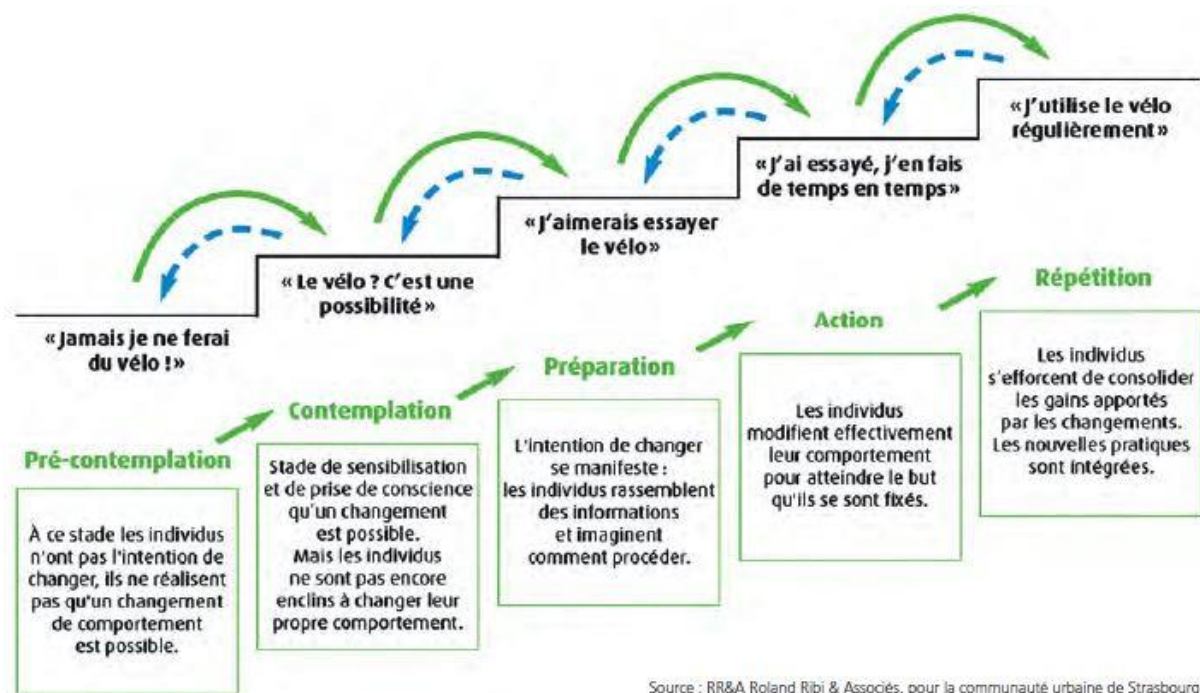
« J'utilise le vélo régulièrement »

« J'ai essayé, j'en fais de temps en temps »

« J'aimerais essayer le vélo »

« Le vélo ? C'est une possibilité »

« Jamais je ne ferai du vélo ! »

Répétition

Action

Préparation

Contemplation

Pré-contemplation

À ce stade les individus n'ont pas l'intention de changer, ils ne réalisent pas qu'un changement de comportement est possible.

Stade de sensibilisation et de prise de conscience qu'un changement est possible. Mais les individus ne sont pas encore enclins à changer leur propre comportement.

L'intention de changer se manifeste : les individus rassemblent des informations et imaginent comment procéder.

Les individus modifient effectivement leur comportement pour atteindre le but qu'ils se sont fixés.

Les individus s'efforcent de consolider les gains apportés par les changements. Les nouvelles pratiques sont intégrées.

Source : RR&A Roland Ribi & Associés, pour la communauté urbaine de Strasbourg